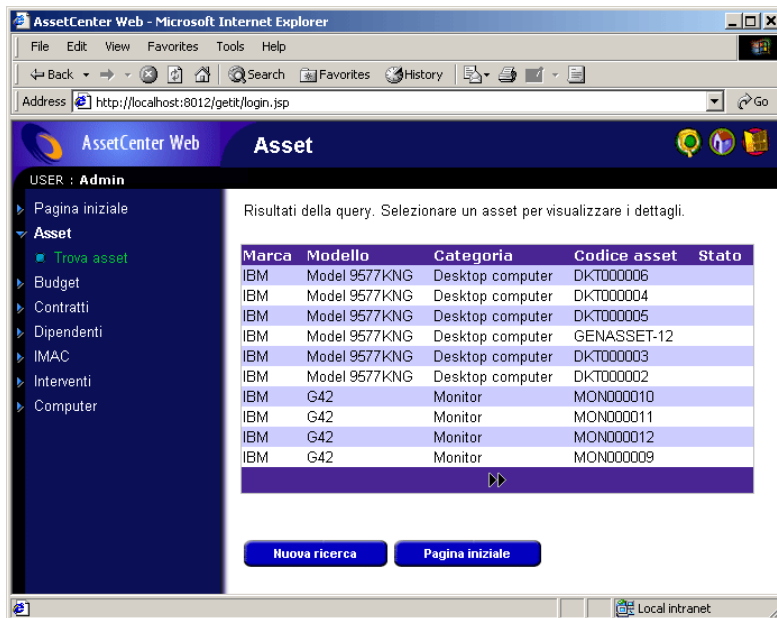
AssetCenter Web - Microsoft Internet Explorer

File Edit View Favorites Tools Help

Back Search Favorites History

Address http://localhost:8012/getit/login.jsp Go

AssetCenter Web

Asset

USER : Admin

Pagina iniziale
Asset
Trova asset
Budget
Contratti
Dipendenti
IMAC
Interventi
Computer

Risultati della query. Selezionare un asset per visualizzare i dettagli.

| Marca | Modello | Categoria | Codice asset | Stato |
|---|---|---|---|---|
| IBM | Model 9577KNG | Desktop computer | DKT000006 | |
| IBM | Model 9577KNG | Desktop computer | DKT000004 | |
| IBM | Model 9577KNG | Desktop computer | DKT000005 | |
| IBM | Model 9577KNG | Desktop computer | GENASSET-12 | |
| IBM | Model 9577KNG | Desktop computer | DKT000003 | |
| IBM | Model 9577KNG | Desktop computer | DKT000002 | |
| IBM | G42 | Monitor | MON000010 | |
| IBM | G42 | Monitor | MON000011 | |
| IBM | G42 | Monitor | MON000012 | |
| IBM | G42 | Monitor | MON000009 | |

Nuova ricerca
Pagina iniziale

Local intranet